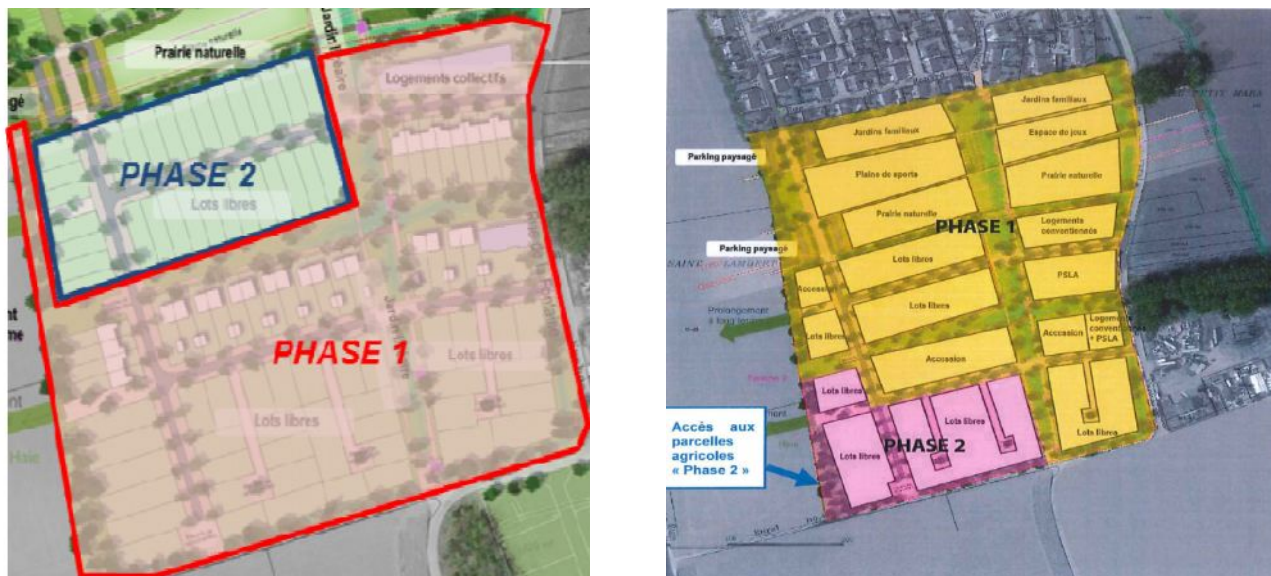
Prairie naturelle

Jardin

Logements collectifs

PHASE 2

Lots libres

PHASE 1

Lots libres

Lots libres

Jardins familiaux

Jardins familiaux

Espace de jeux

Parking paysagé

Plaine de sports

Prairie naturelle

Prairie naturelle

Logements conventionnés

PHASE 1

Parking paysagé

Lots libres

PSLA

Accession

Lots libres

Prolongement

Lots libres

Accession

Logements conventionnés + PSLA

Accession

Lots libres

Lots libres

Lots libres

Accès aux parcelles agricoles « Phase 2 »

Lots libres

PHASE 2

Lots libres